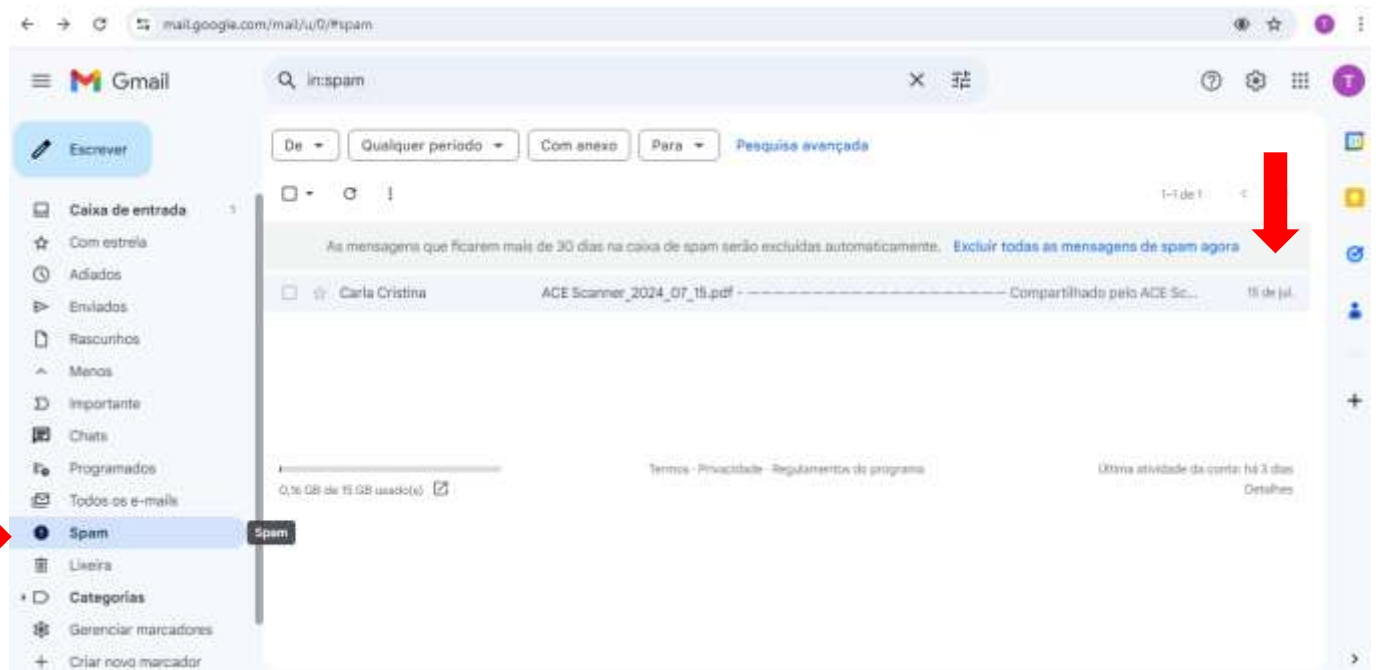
mail.google.com/mail/u/0/#spam

Gmail

in:spam

Escrever

Caixa de entrada 1
Com estrela
Adiados
Enviados
Rascunhos
Menos
Importante
Chats
Programados
Todos os e-mails
Spam
Lixeira
Categorias
Gerenciar marcadores
Criar novo marcador

Spam

De ▾ Qualquer período ▾ Com anexo Para ▾ Pesquisa avançada

1–1 de 1

As mensagens que ficarem mais de 30 dias na caixa de spam serão excluídas automaticamente. Excluir todas as mensagens de spam agora

Carla Cristina ACE Scanner_2024_07_15.pdf - ———————————————— Compartilhado pelo ACE Sc... 15 de jul.

0,16 GB de 15 GB usado(s)

Termos · Privacidade · Regulamentos do programa

Última atividade da conta: há 3 dias
Detalhes